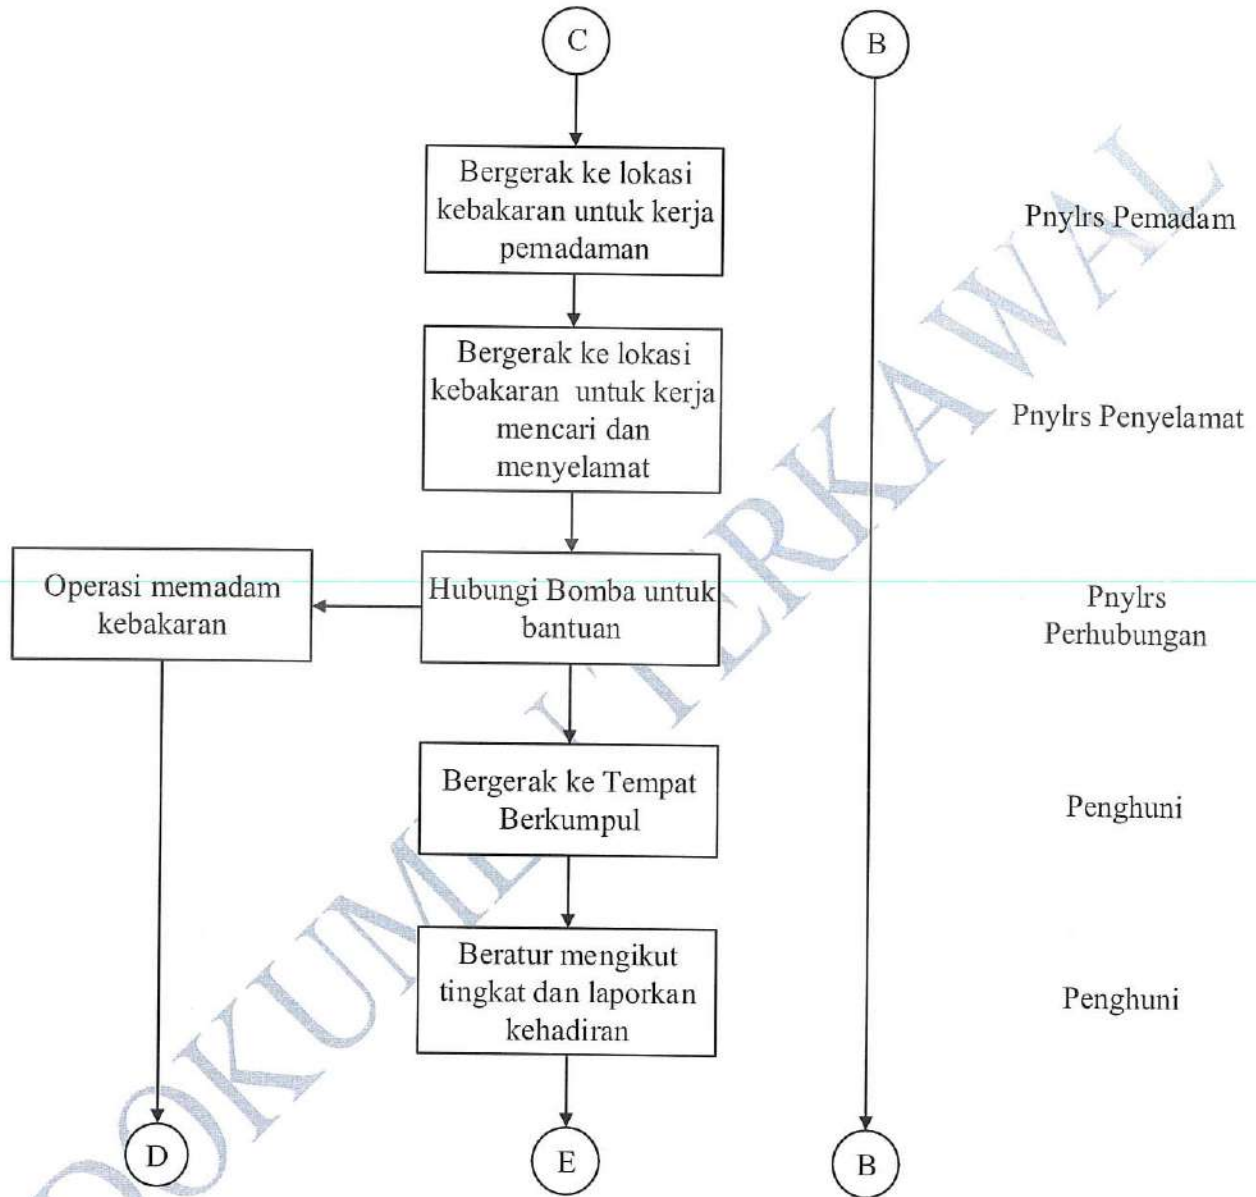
C

B

Bergerak ke lokasi kebakaran untuk kerja pemadaman

Pnylrs Pemadam

Bergerak ke lokasi kebakaran untuk kerja mencari dan menyelamat

Pnylrs Penyelamat

Operasi memadam kebakaran

Hubungi Bomba untuk bantuan

Pnylrs Perhubungan

Bergerak ke Tempat Berkumpul

Penghuni

Beratur mengikut tingkat dan laporkan kehadiran

Penghuni

D

E

B

DOKUMEN TERKAWAL